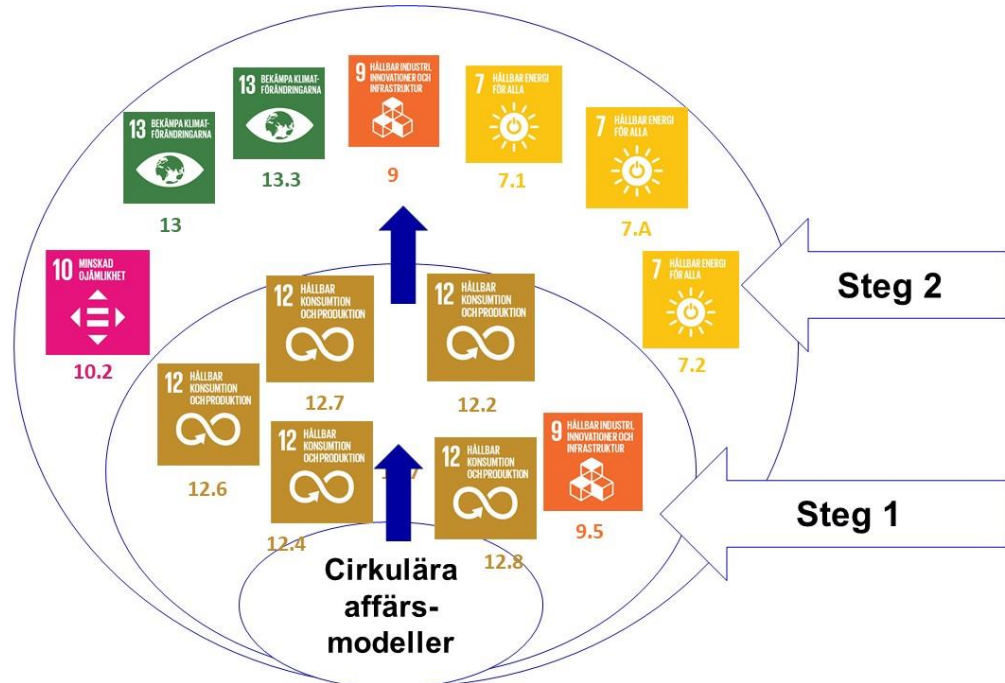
13 BEKÄMPA KLIMATFÖRÄNDRINGARNA

13

13 BEKÄMPA KLIMATFÖRÄNDRINGARNA

13.3

9 HÅLLBAR INDUSTRI, INNOVATIONER OCH INFRASTRUKTUR

9

7 HÅLLBAR ENERGI FÖR ALLA

7.1

7 HÅLLBAR ENERGI FÖR ALLA

7.A

10 MINSKAD OJÄMLIKHET

10.2

12 HÅLLBAR KONSUMTION OCH PRODUKTION

12.7

12 HÅLLBAR KONSUMTION OCH PRODUKTION

12.2

7 HÅLLBAR ENERGI FÖR ALLA

7.2

Steg 2

12 HÅLLBAR KONSUMTION OCH PRODUKTION

12.6

12 HÅLLBAR KONSUMTION OCH PRODUKTION

12.4

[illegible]

12 HÅLLBAR KONSUMTION OCH PRODUKTION

12.8

9 HÅLLBAR INDUSTRI, INNOVATIONER OCH INFRASTRUKTUR

9.5

Steg 1

Cirkulära affärsmodeller